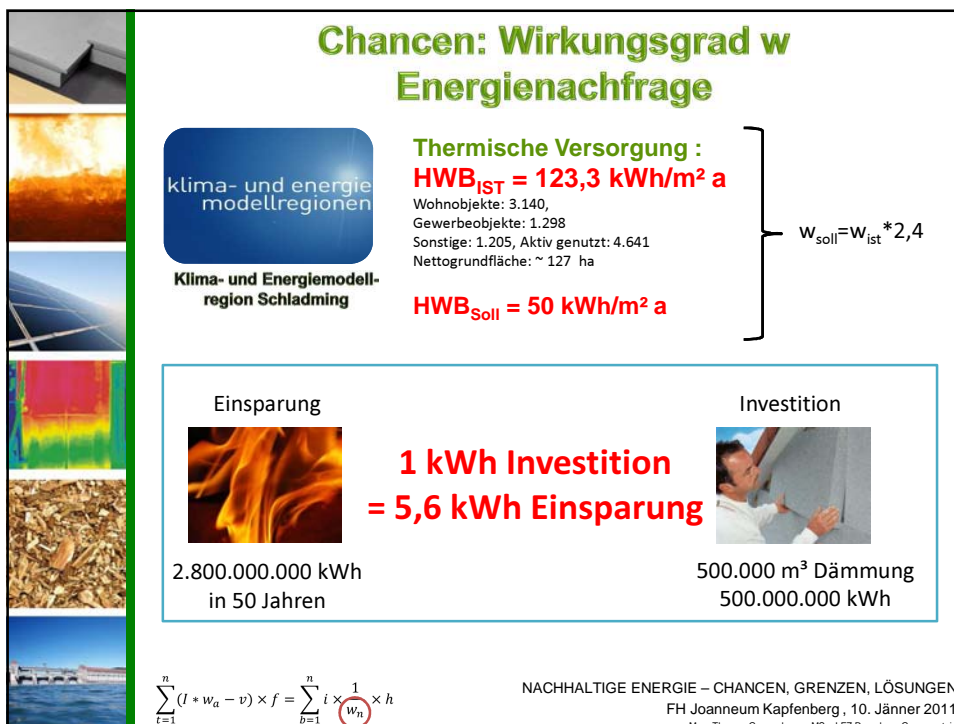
Chancen: Wirkungsgrad w Energienachfrage

klima- und energie modellregionen

Klima- und Energiemodellregion Schladming

Thermische Versorgung :
$HWB_{IST}$ = 123,3 kWh/m² a
Wohnobjekte: 3.140,
Gewerbeobjekte: 1.298
Sonstige: 1.205, Aktiv genutzt: 4.641
Nettogrundfläche: ~ 127 ha

$HWB_{Soll}$ = 50 kWh/m² a

$w_{soll}=w_{ist}*2,4$

Einsparung

Investition

1 kWh Investition
= 5,6 kWh Einsparung

2.800.000.000 kWh
in 50 Jahren

500.000 m³ Dämmung
500.000.000 kWh

$\sum_{t=1}^{n}(l*w_a-v)\times f=\sum_{b=1}^{n}i\times\frac{1}{w_n}\times h$

NACHHALTIGE ENERGIE – CHANCEN, GRENZEN, LÖSUNGEN
FH Joanneum Kapfenberg , 10. Jänner 2011
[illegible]